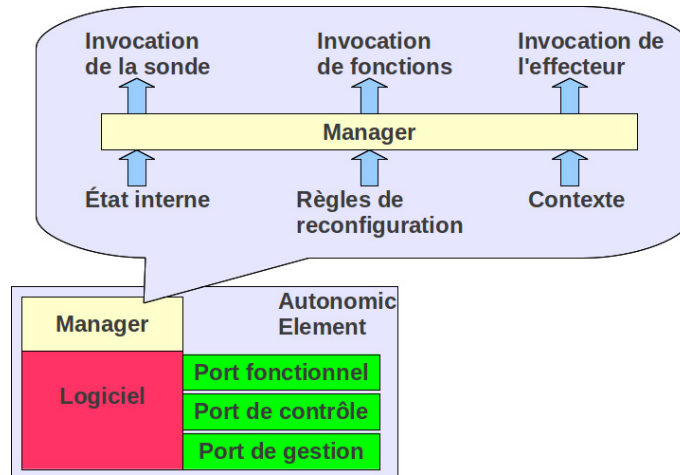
Invocation de la sonde

Invocation de fonctions

Invocation de l'effecteur

Manager

État interne

Règles de reconfiguration

Contexte

Manager

Autonomic Element

Logiciel

Port fonctionnel

Port de contrôle

Port de gestion